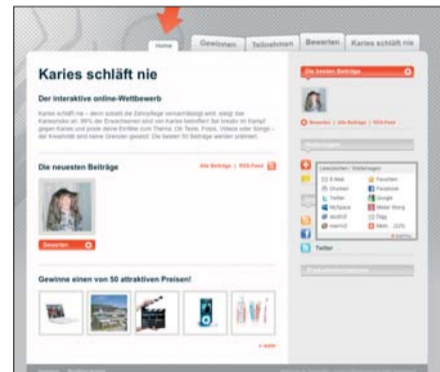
Home | Gewinnen | Teilnehmen | Bewerten | Karies schläft nie

Karies schläft nie

Der interaktive online-Wettbewerb

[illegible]

Die neuesten Beiträge

Alle Beiträge | RSS-Feed

Bewerten

Gewinne einen von 50 attraktiven Preisen!

» mehr

Die besten Beiträge

Bewerten | Alle Beiträge | RSS-Feed

Weiterempfehlen

Lesezeichen / Weitersagen

E-Mail | Favoriten
Drucken | Facebook
Twitter | Google
MySpace | Mister Wong
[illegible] | Digg
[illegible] | Mehr... (225)

Twitter

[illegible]